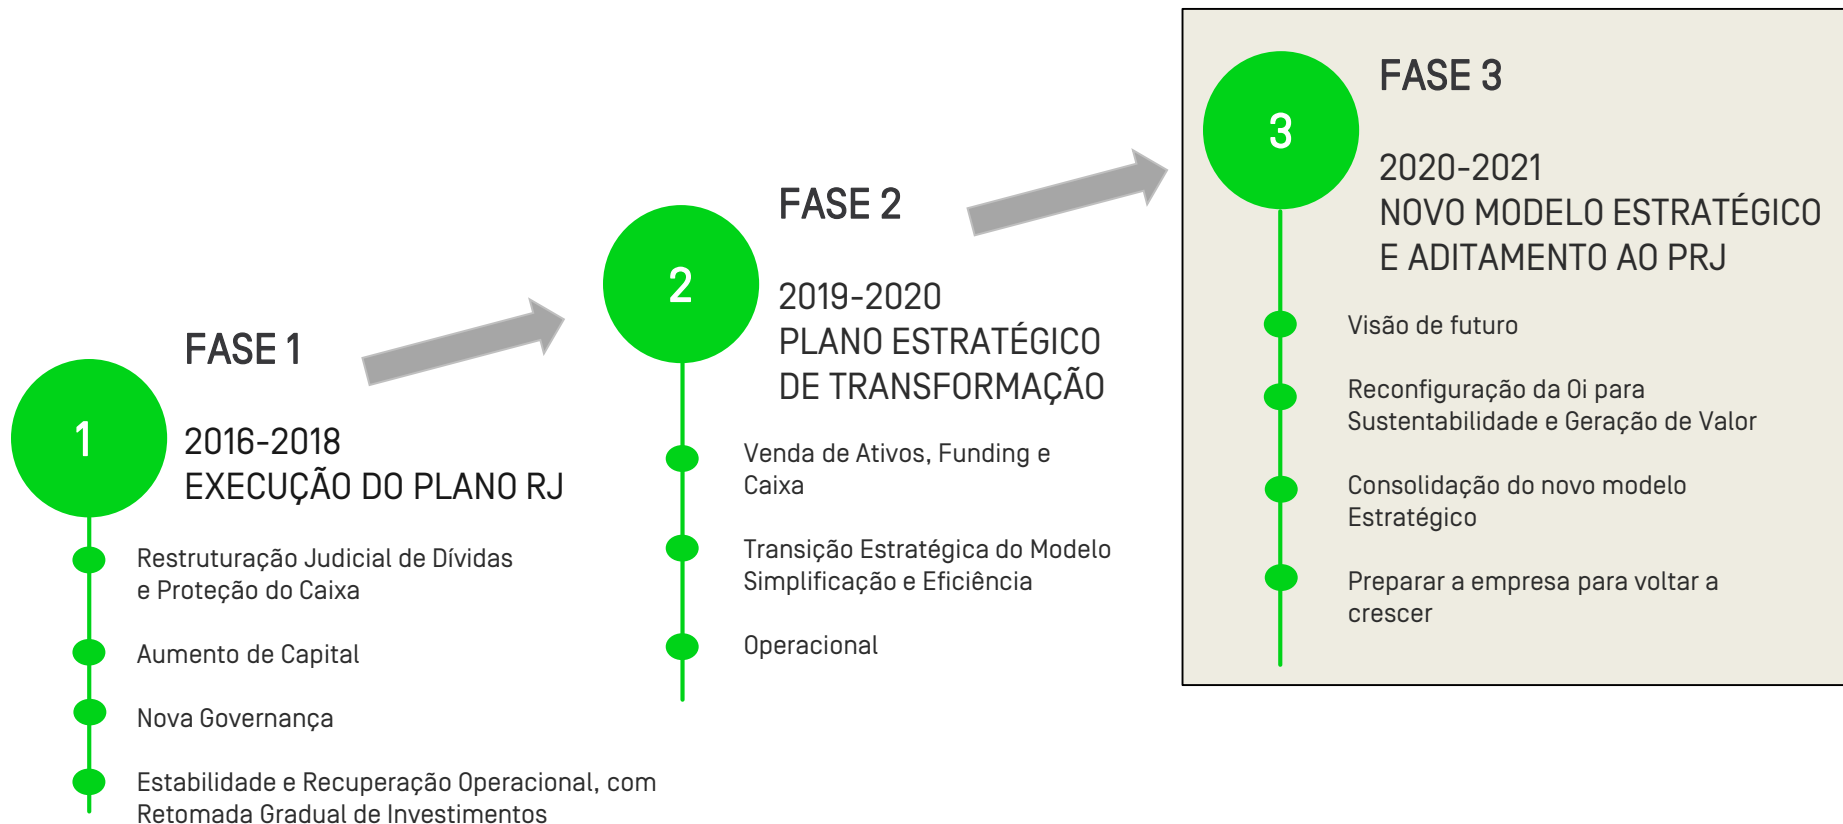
1

FASE 1

2016-2018
EXECUÇÃO DO PLANO RJ

Restruturação Judicial de Dívidas e Proteção do Caixa

Aumento de Capital

Nova Governança

Estabilidade e Recuperação Operacional, com Retomada Gradual de Investimentos

2

FASE 2

2019-2020
PLANO ESTRATÉGICO DE TRANSFORMAÇÃO

Venda de Ativos, Funding e Caixa

Transição Estratégica do Modelo Simplificação e Eficiência

Operacional

3

FASE 3

2020-2021
NOVO MODELO ESTRATÉGICO E ADITAMENTO AO PRJ

Visão de futuro

Reconfiguração da Oi para Sustentabilidade e Geração de Valor

Consolidação do novo modelo Estratégico

Preparar a empresa para voltar a crescer